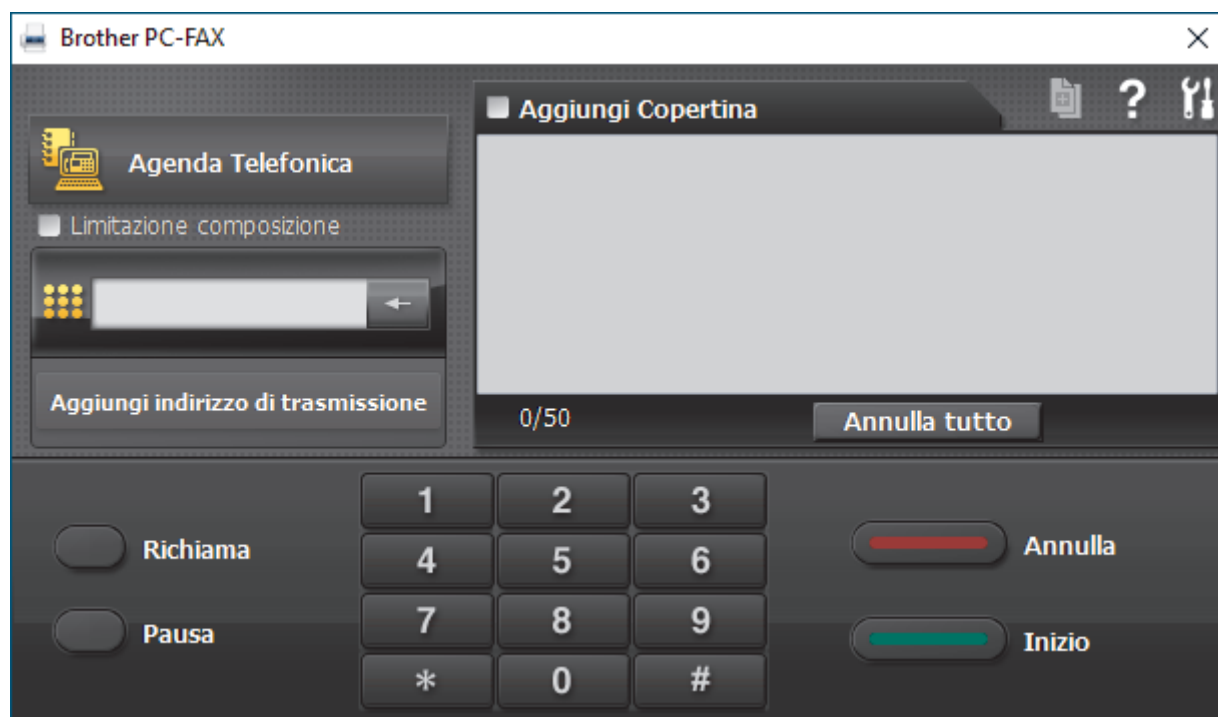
Brother PC-FAX

Aggiungi Copertina

?

Agenda Telefonica

Limitazione composizione

Aggiungi indirizzo di trasmissione

0/50

Annulla tutto

| 1 | 2 | 3 |
|---|---|---|
| 4 | 5 | 6 |
| 7 | 8 | 9 |
| * | 0 | # |

Richiama

Pausa

Annulla

Inizio